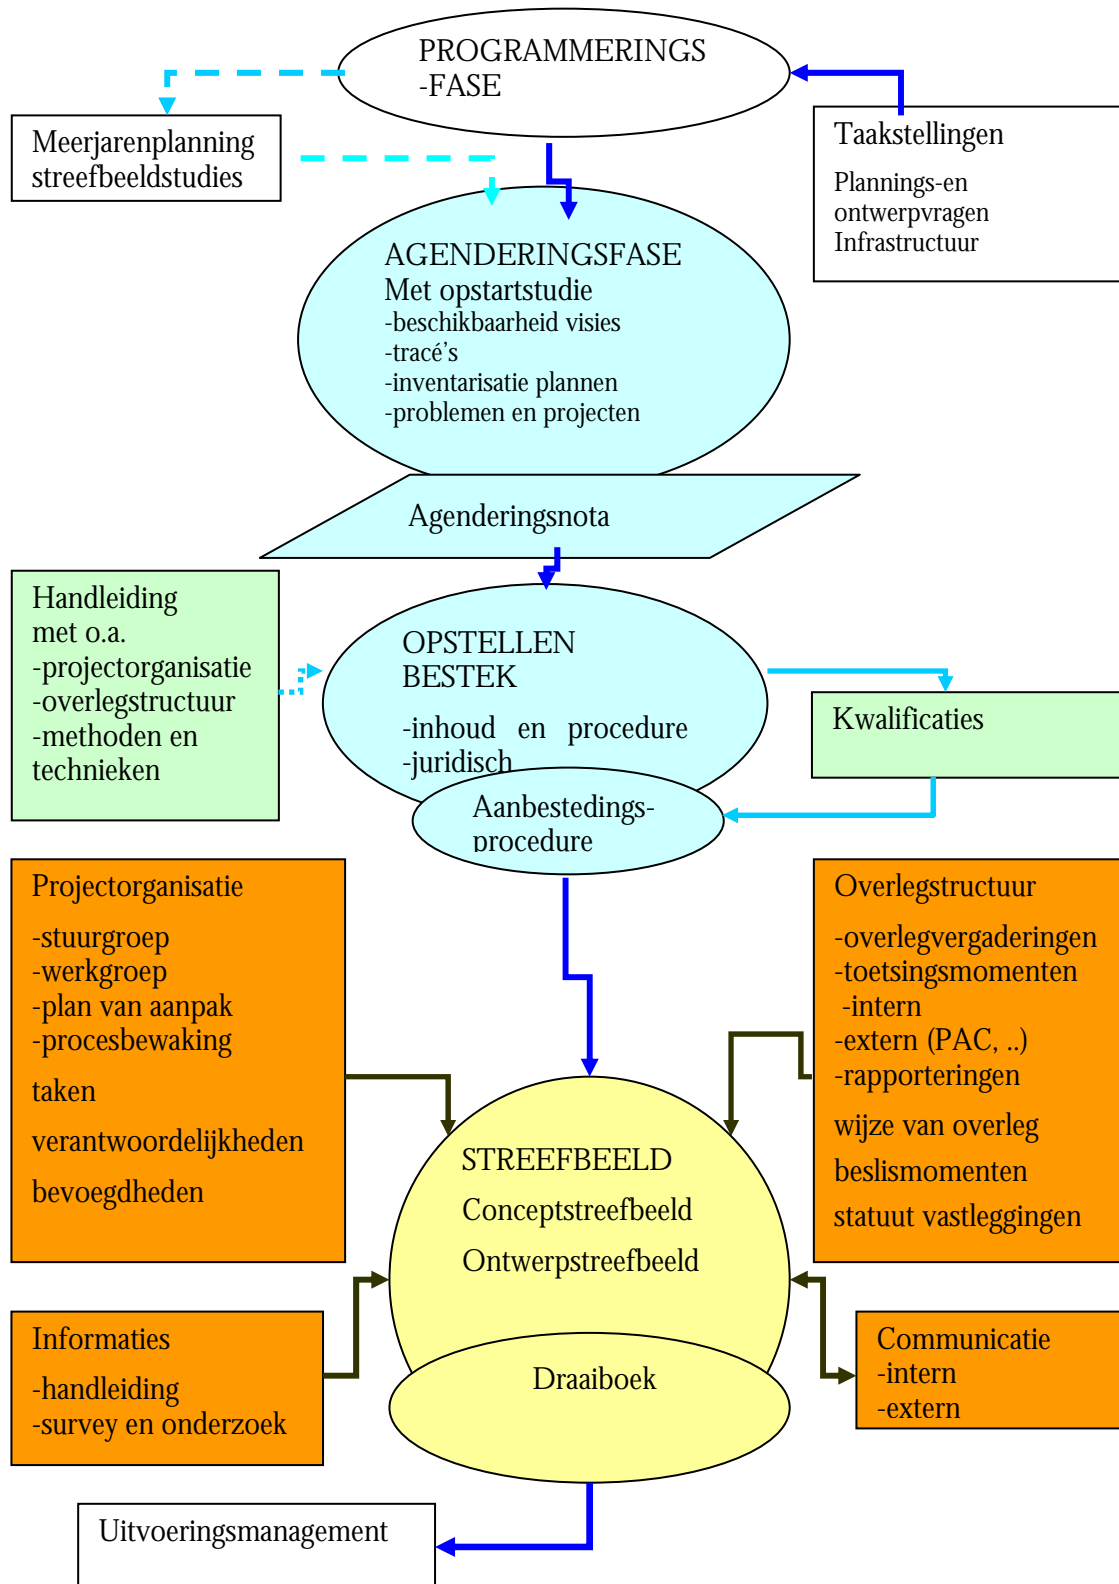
PROGRAMMERINGS -FASE

Meerjarenplanning streefbeeldstudies

Taakstellingen

Plannings-en ontwerpvragen Infrastructuur

AGENDERINGSFASE
Met opstartstudie
-beschikbaarheid visies
-tracé's
-inventarisatie plannen
-problemen en projecten

Agenderingsnota

Handleiding met o.a.
-projectorganisatie
-overlegstructuur
-methoden en technieken

OPSTELLEN BESTEK
-inhoud en procedure
-juridisch

Kwalificaties

Aanbestedings-procedure

Projectorganisatie
-stuurgroep
-werkgroep
-plan van aanpak
-procesbewaking
taken
verantwoordelijkheden
bevoegdheden

Overlegstructuur
-overlegvergaderingen
-toetsingsmomenten
-intern
-extern (PAC, ..)
-rapporteringen
wijze van overleg
beslismomenten
statuut vastleggingen

STREEFBEELD
Conceptstreefbeeld
Ontwerpstreefbeeld

Draaiboek

Informaties
-handleiding
-survey en onderzoek

Communicatie
-intern
-extern

Uitvoeringsmanagement